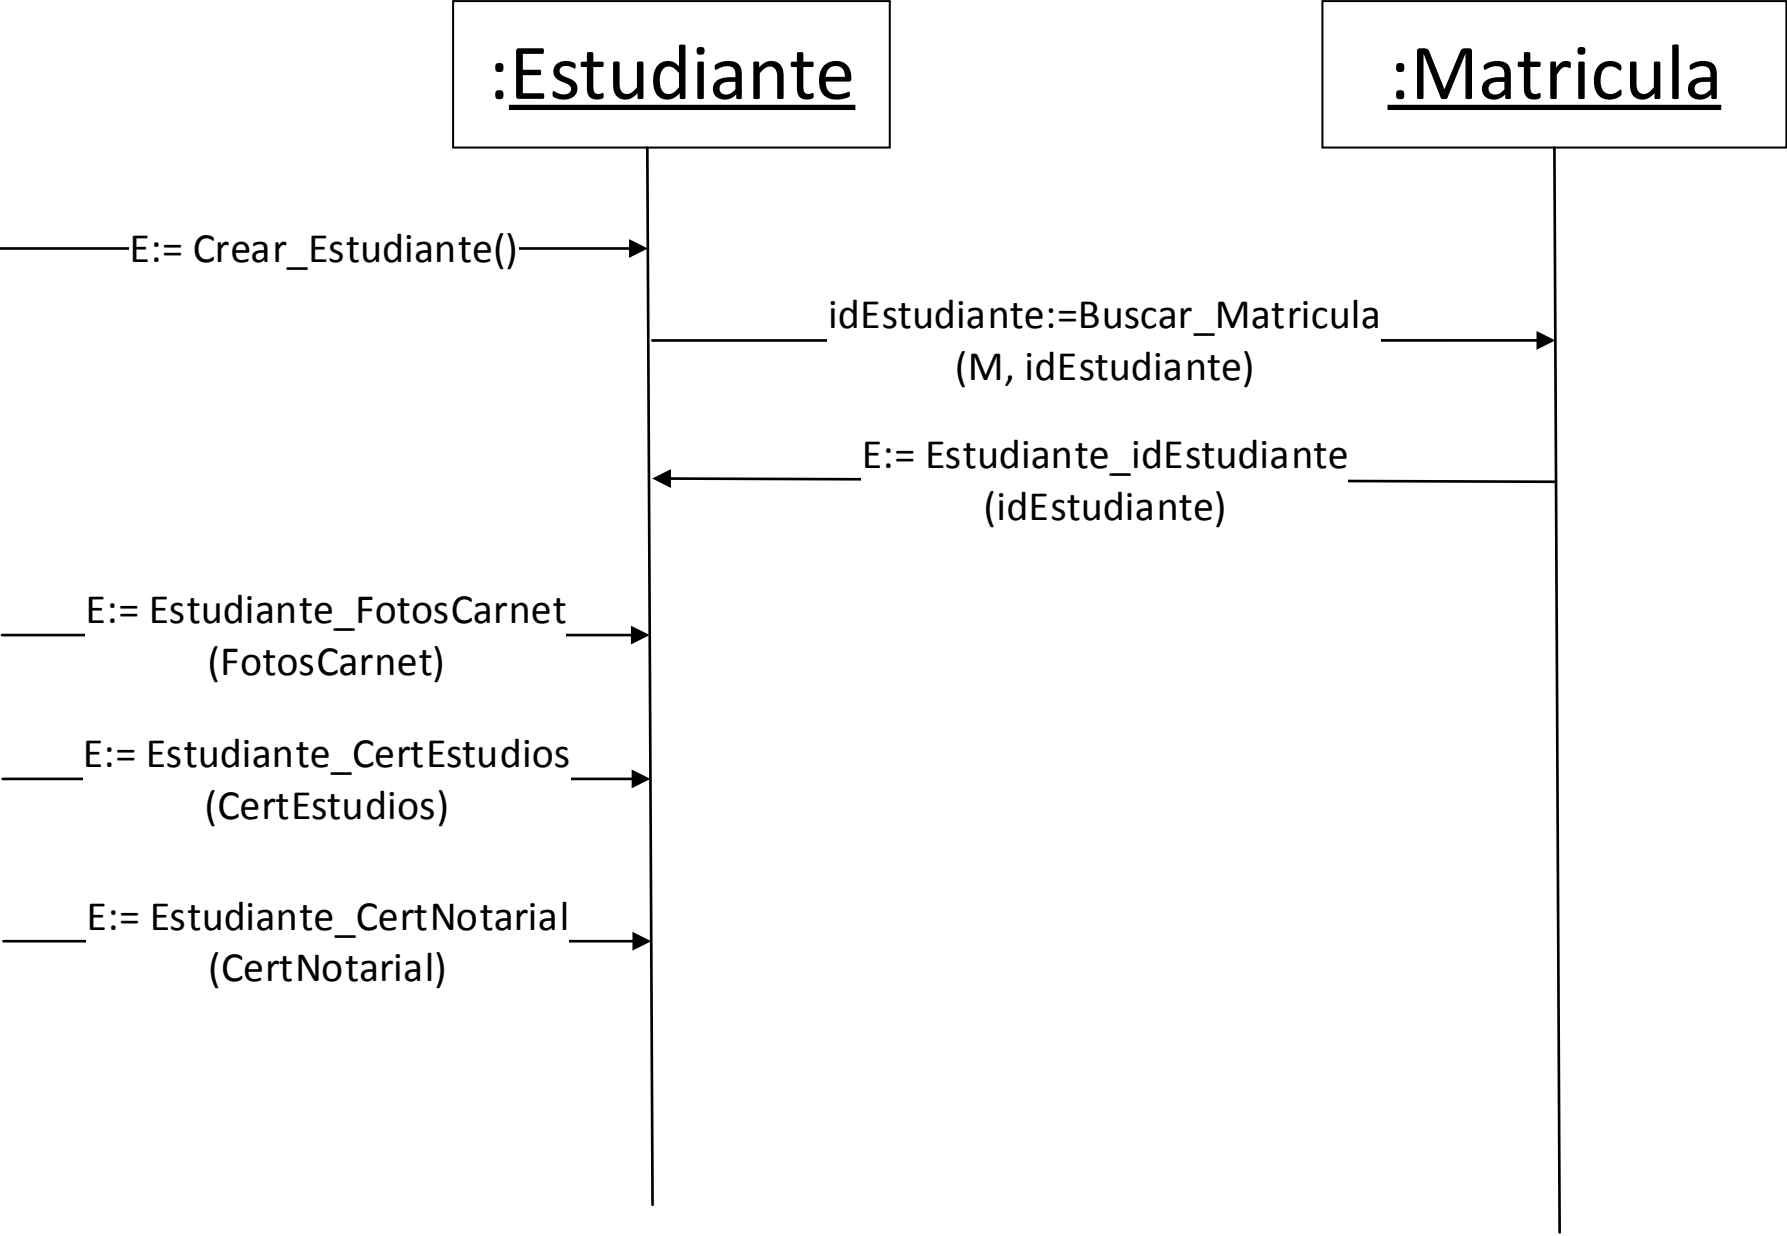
:Estudiante

:Matricula

E:= Crear_Estudiante()

idEstudiante:=Buscar_Matricula (M, idEstudiante)

E:= Estudiante_idEstudiante (idEstudiante)

E:= Estudiante_FotosCarnet (FotosCarnet)

E:= Estudiante_CertEstudios (CertEstudios)

E:= Estudiante_CertNotarial (CertNotarial)